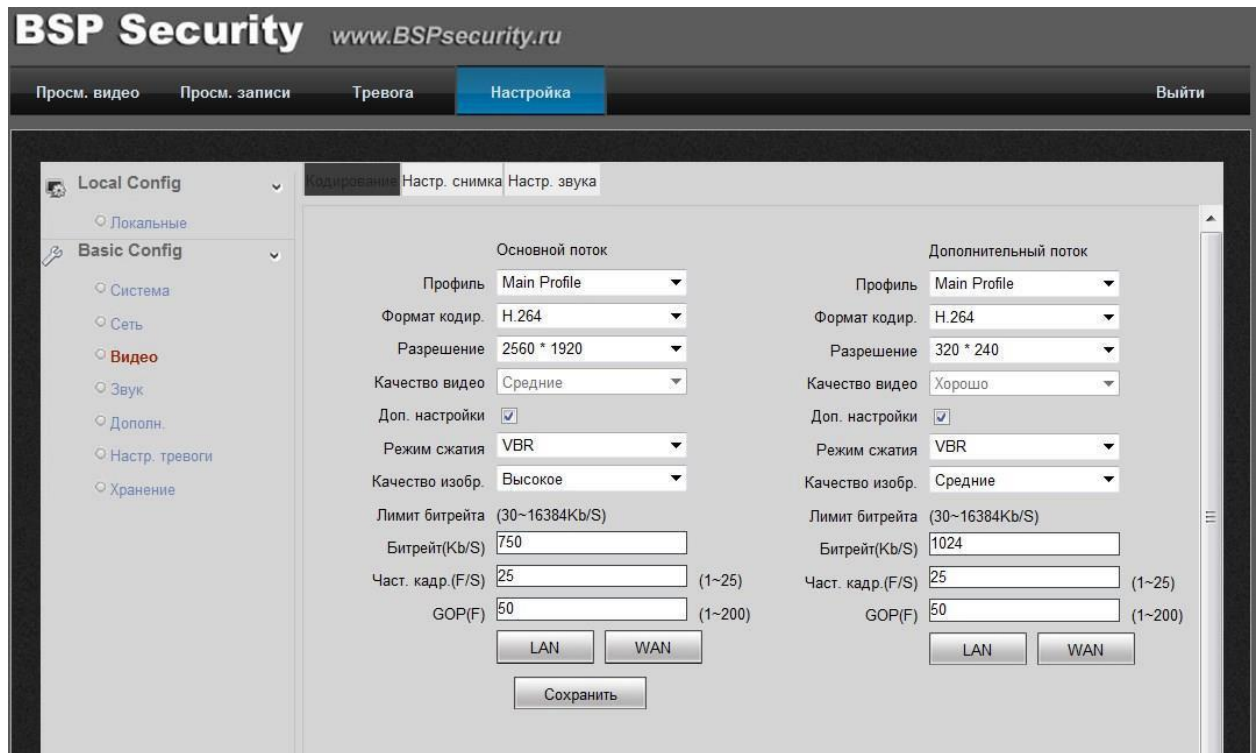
BSP Security www.BSPsecurity.ru

Просм. видео Просм. записи Тревога Настройка Выйти

Local Config
Локальные
Basic Config
Система
Сеть
Видео
Звук
Дополн.
Настр. тревоги
Хранение

Кодирование Настр. снимка Настр. звука

Основной поток
Профиль Main Profile
Формат кодир. H.264
Разрешение 2560 * 1920
Качество видео Средние
Доп. настройки
Режим сжатия VBR
Качество изобр. Высокое
Лимит битрейта (30~16384Kb/S)
Битрейт(Kb/S) 750
Част. кадр.(F/S) 25 (1~25)
GOP(F) 50 (1~200)
LAN WAN
Сохранить

Дополнительный поток
Профиль Main Profile
Формат кодир. H.264
Разрешение 320 * 240
Качество видео Хорошо
Доп. настройки
Режим сжатия VBR
Качество изобр. Средние
Лимит битрейта (30~16384Kb/S)
Битрейт(Kb/S) 1024
Част. кадр.(F/S) 25 (1~25)
GOP(F) 50 (1~200)
LAN WAN